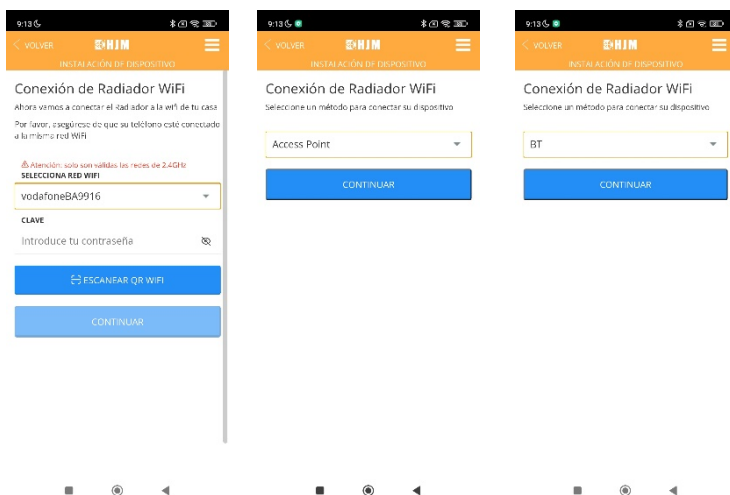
9:13

< VOLVER HJM

INSTALACIÓN DE DISPOSITIVO

Conexión de Radiador WiFi

Ahora vamos a conectar el Radiador a la wifi de tu casa

Por favor, asegúrese de que su teléfono esté conectado a la misma red WiFi

⚠ Atención: solo son válidas las redes de 2.4GHz

SELECCIONA RED WIFI

vodafoneBA9916

CLAVE

Introduce tu contraseña

ESCANEAR QR WIFI

CONTINUAR

9:13

< VOLVER HJM

INSTALACIÓN DE DISPOSITIVO

Conexión de Radiador WiFi

Seleccione un método para conectar su dispositivo

Access Point

CONTINUAR

9:13

< VOLVER HJM

INSTALACIÓN DE DISPOSITIVO

Conexión de Radiador WiFi

Seleccione un método para conectar su dispositivo

BT

CONTINUAR